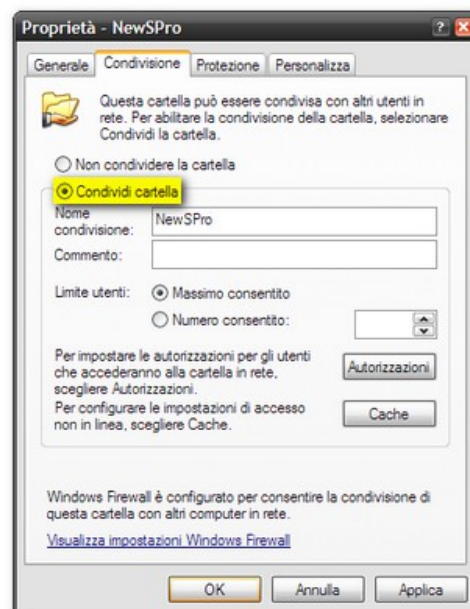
Proprietà - NewSPro

Generale | Condivisione | Protezione | Personalizza

Questa cartella può essere condivisa con altri utenti in rete. Per abilitare la condivisione della cartella, selezionare Condividi la cartella.

Non condividere la cartella

Condividi cartella

Nome condivisione: NewSPro

Commento:

Limite utenti: Massimo consentito

Numero consentito:

Per impostare le autorizzazioni per gli utenti che accederanno alla cartella in rete, scegliere Autorizzazioni.

Autorizzazioni

Per configurare le impostazioni di accesso non in linea, scegliere Cache.

Cache

Windows Firewall è configurato per consentire la condivisione di questa cartella con altri computer in rete.

Visualizza impostazioni Windows Firewall

OK | Annulla | Applica